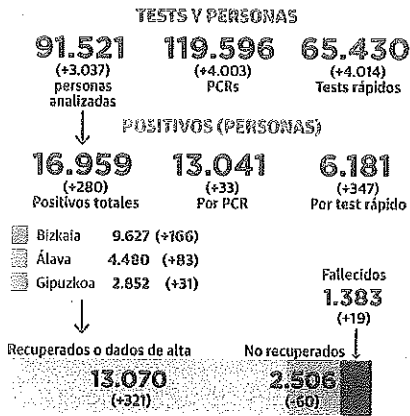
TESTS Y PERSONAS

91.521
(+3.037)
personas analizadas

119.596
(+4.003)
PCRs

65.430
(+4.014)
Tests rápidos

POSITIVOS (PERSONAS)

16.959
(+280)
Positivos totales

13.041
(+33)
Por PCR

6.181
(+347)
Por test rápido

Bizkaia 9.627 (+166)
Álava 4.480 (+83)
Gipuzkoa 2.852 (+31)

Fallecidos
1.383
(+19)

Recuperados o dados de alta
13.070
(+321)

No recuperados
2.506
(-60)